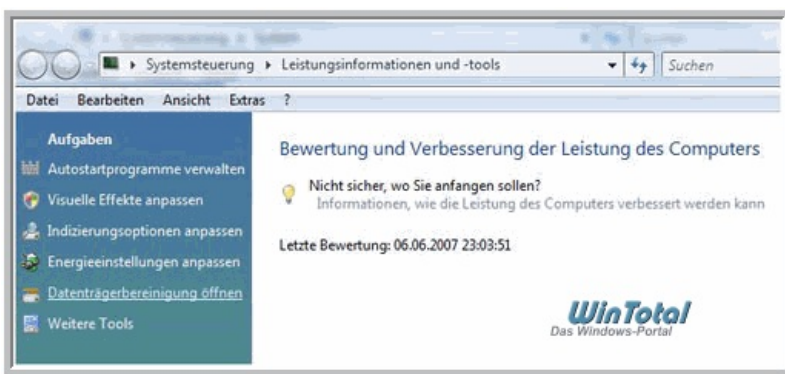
▸ Systemsteuerung ▸ Leistungsinformationen und -tools
Suchen

Datei Bearbeiten Ansicht Extras ?

Aufgaben
Autostartprogramme verwalten
Visuelle Effekte anpassen
Indizierungsoptionen anpassen
Energieeinstellungen anpassen
Datenträgerbereinigung öffnen
Weitere Tools

Bewertung und Verbesserung der Leistung des Computers

Nicht sicher, wo Sie anfangen sollen?
Informationen, wie die Leistung des Computers verbessert werden kann

Letzte Bewertung: 06.06.2007 23:03:51

WinTotal
Das Windows-Portal